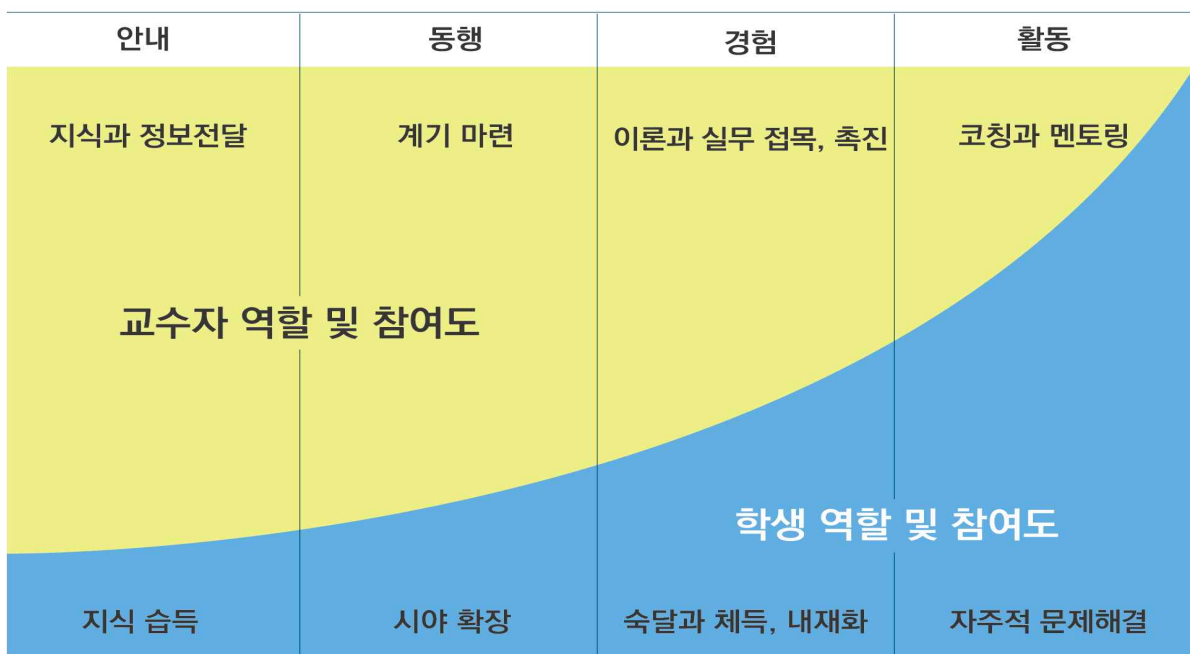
| 안내 | 동행 | 경험 | 활동 |
|---|---|---|---|
| 지식과 정보전달 | 계기 마련 | 이론과 실무 접목, 촉진 | 코칭과 멘토링 |

교수자 역할 및 참여도

학생 역할 및 참여도

| 지식 습득 | 시야 확장 | 숙달과 체득, 내재화 | 자주적 문제해결 |
|---|---|---|---|